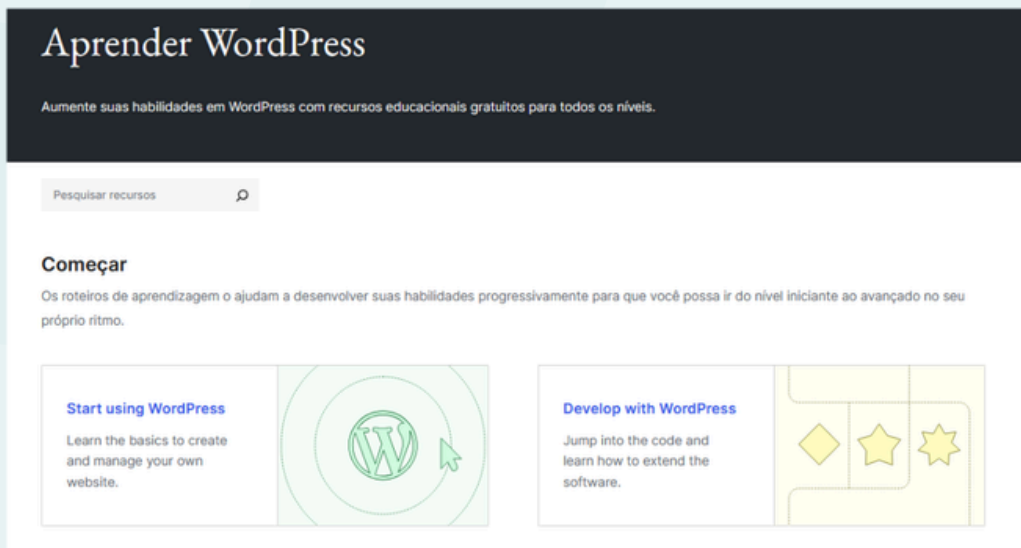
Aprender WordPress

Aumente suas habilidades em WordPress com recursos educacionais gratuitos para todos os níveis.

Pesquisar recursos

Começar

Os roteiros de aprendizagem o ajudam a desenvolver suas habilidades progressivamente para que você possa ir do nível iniciante ao avançado no seu próprio ritmo.

Start using WordPress

Learn the basics to create and manage your own website.

Develop with WordPress

Jump into the code and learn how to extend the software.